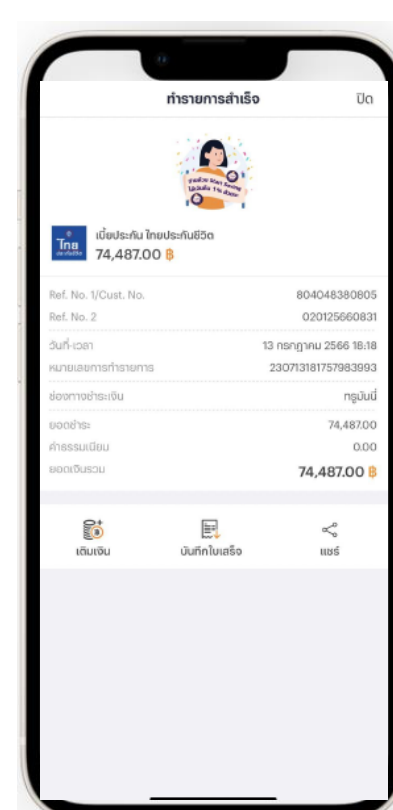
ทำรายการสำเร็จ
ปิด

เบี้ยประกัน ไทยประกันชีวิต
74,487.00 ฿

Ref. No. 1/Cust. No. 804048380805
Ref. No. 2 020125660831
วันที่-เวลา 13 กรกฎาคม 2566 18:18
หมายเลขการทำรายการ 230713181757983993
ช่องทางชำระเงิน ทรูมันนี่
ยอดชำระ 74,487.00
ค่าธรรมเนียม 0.00
ยอดเงินรวม 74,487.00 ฿

เติมเงิน
บันทึกใบเสร็จ
แชร์